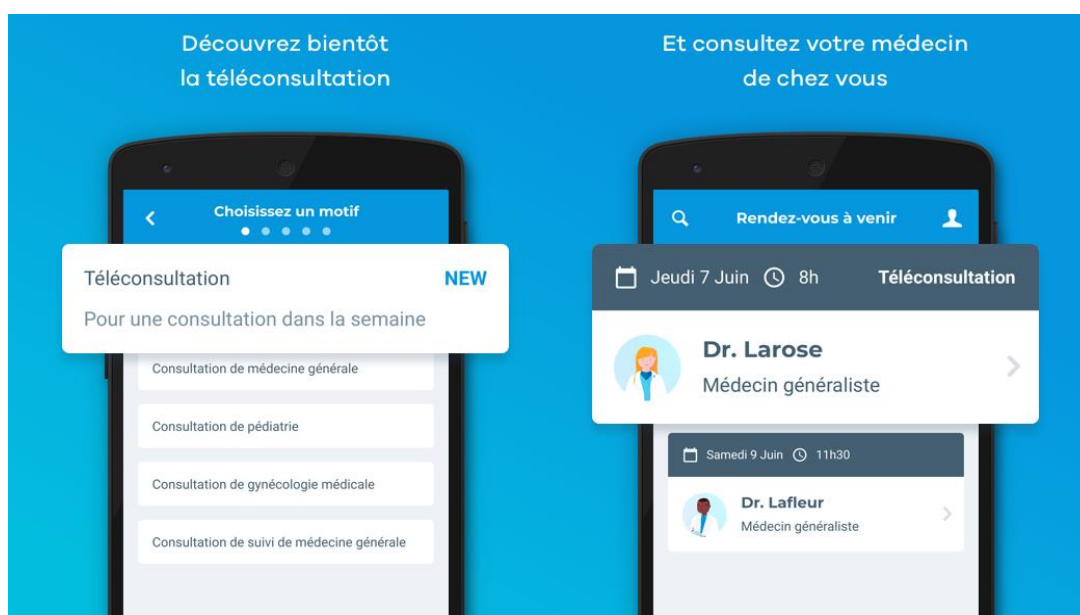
Découvrez bientôt la téléconsultation

Choisissez un motif

Téléconsultation NEW

Pour une consultation dans la semaine

Consultation de médecine générale

Consultation de pédiatrie

Consultation de gynécologie médicale

Consultation de suivi de médecine générale

Et consultez votre médecin de chez vous

Rendez-vous à venir

Jeudi 7 Juin 8h Téléconsultation

Dr. Larose

Médecin généraliste

Samedi 9 Juin 11h30

Dr. Lafleur

Médecin généraliste